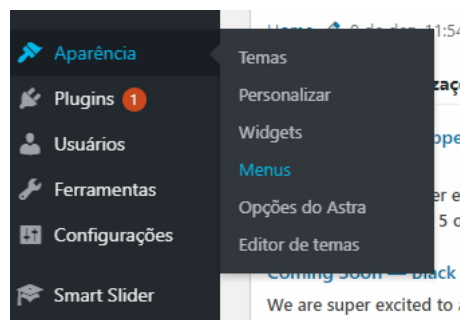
Aparência
Plugins 1
Usuários
Ferramentas
Configurações
Smart Slider

Temas
Personalizar
Widgets
Menus
Opções do Astra
Editor de temas

Home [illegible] 9 de dez 11:54
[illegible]zaç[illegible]
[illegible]ope
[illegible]er e
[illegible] 5 c
Coming Soon — Black
We are super excited to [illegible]